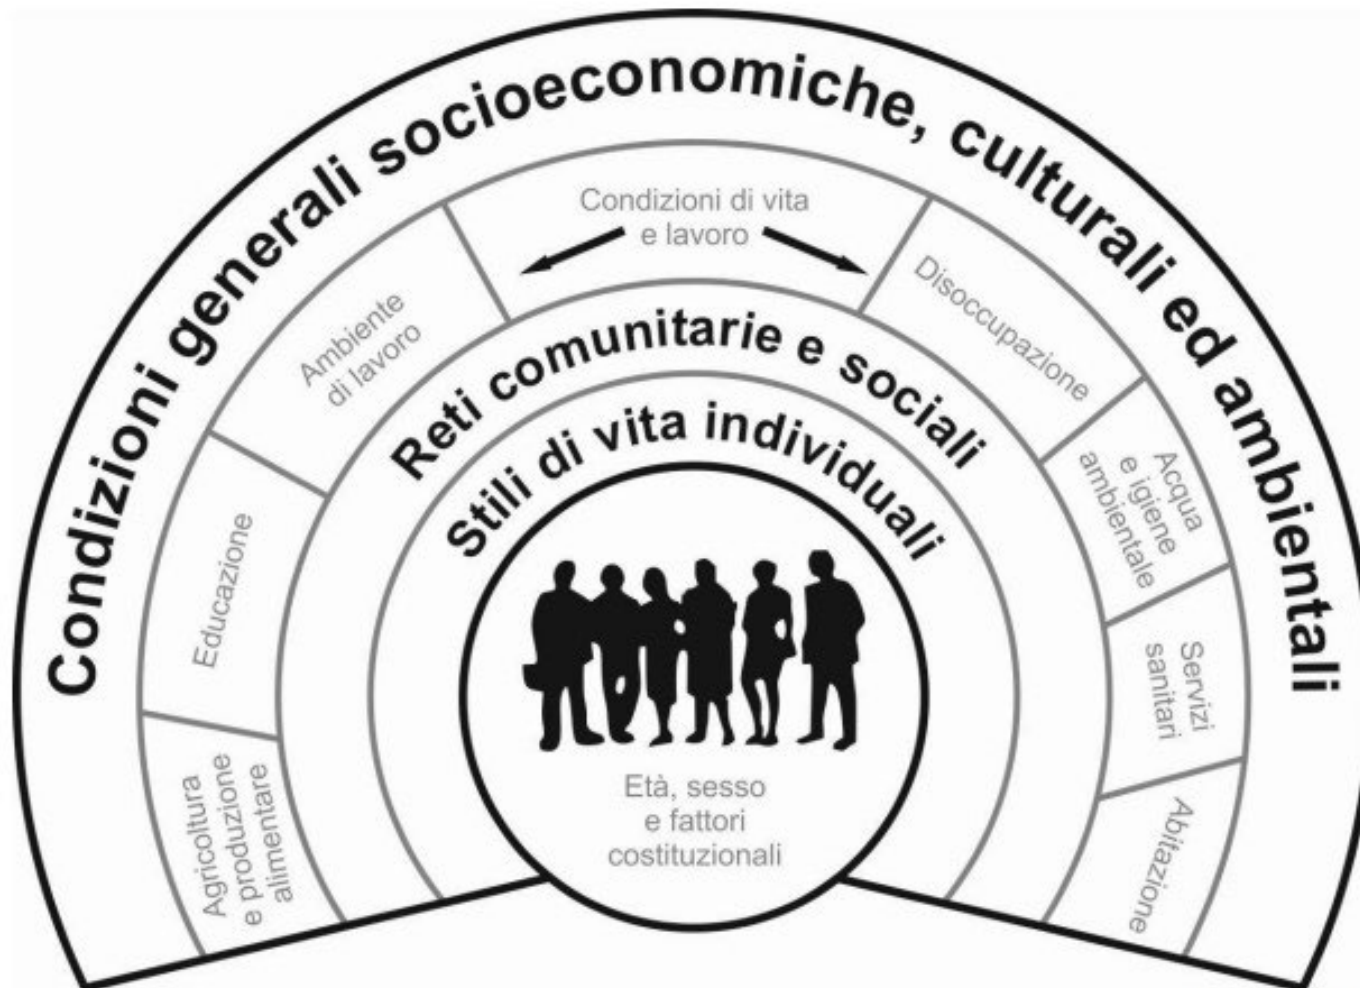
Condizioni generali socioeconomiche, culturali ed ambientali

Condizioni di vita e lavoro

Agricoltura e produzione alimentare

Educazione

Ambiente di lavoro

Disoccupazione

Acqua e igiene ambientale

Servizi sanitari

Abitazione

Reti comunitarie e sociali

Stili di vita individuali

Età, sesso e fattori costituzionali